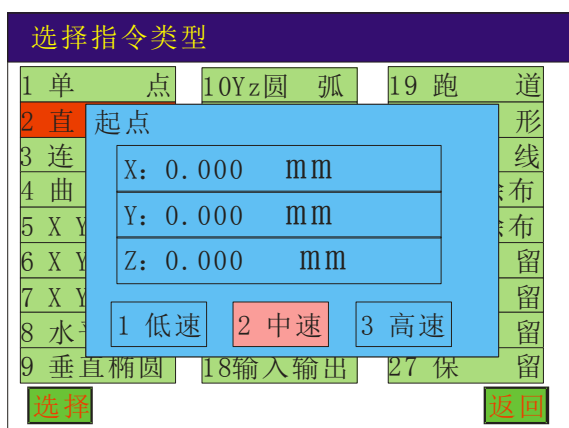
选择指令类型

1 单 点
2 直
3 连
4 曲
5 X Y
6 X Y
7 X Y
8 水
9 垂直椭圆

10Yz圆 弧
18输入输出

19 跑 道
形
线
布
布
留
留
留
27 保 留

起点
X：0.000 mm
Y：0.000 mm
Z：0.000 mm
1 低速
2 中速
3 高速

选择
返回